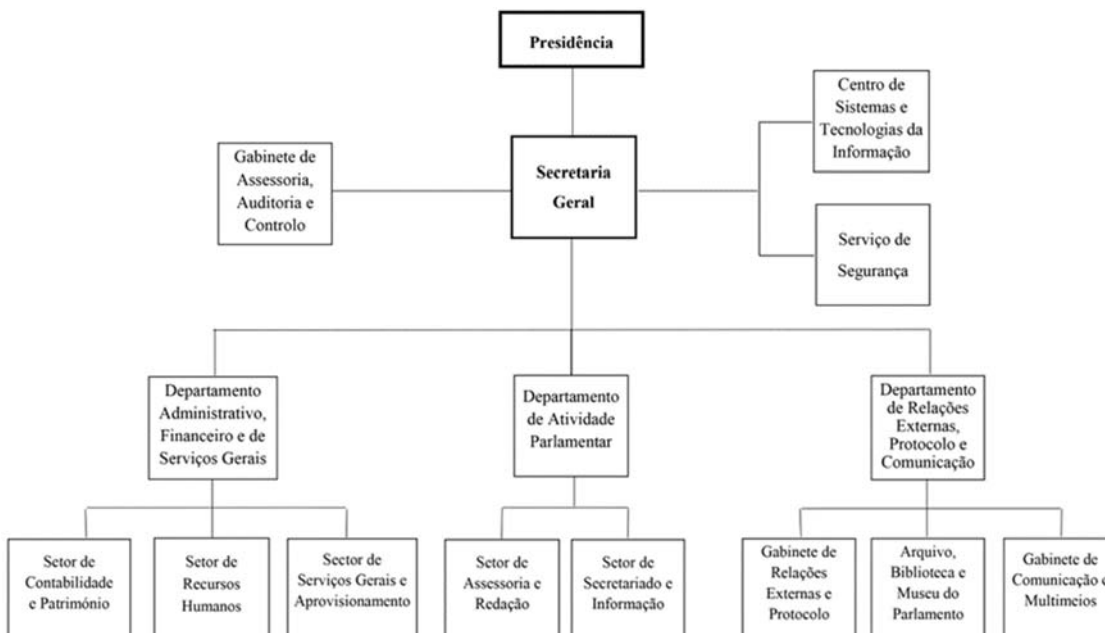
Presidência

Gabinete de Assessoria, Auditoria e Controlo

Secretaria Geral

Centro de Sistemas e Tecnologias da Informação

Serviço de Segurança

Departamento Administrativo, Financeiro e de Serviços Gerais

Departamento de Atividade Parlamentar

Departamento de Relações Externas, Protocolo e Comunicação

Setor de Contabilidade e Património

Setor de Recursos Humanos

Sector de Serviços Gerais e Aprovisionamento

Setor de Assessoria e Redação

Setor de Secretariado e Informação

Gabinete de Relações Externas e Protocolo

Arquivo, Biblioteca e Museu do Parlamento

Gabinete de Comunicação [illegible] Multimeios